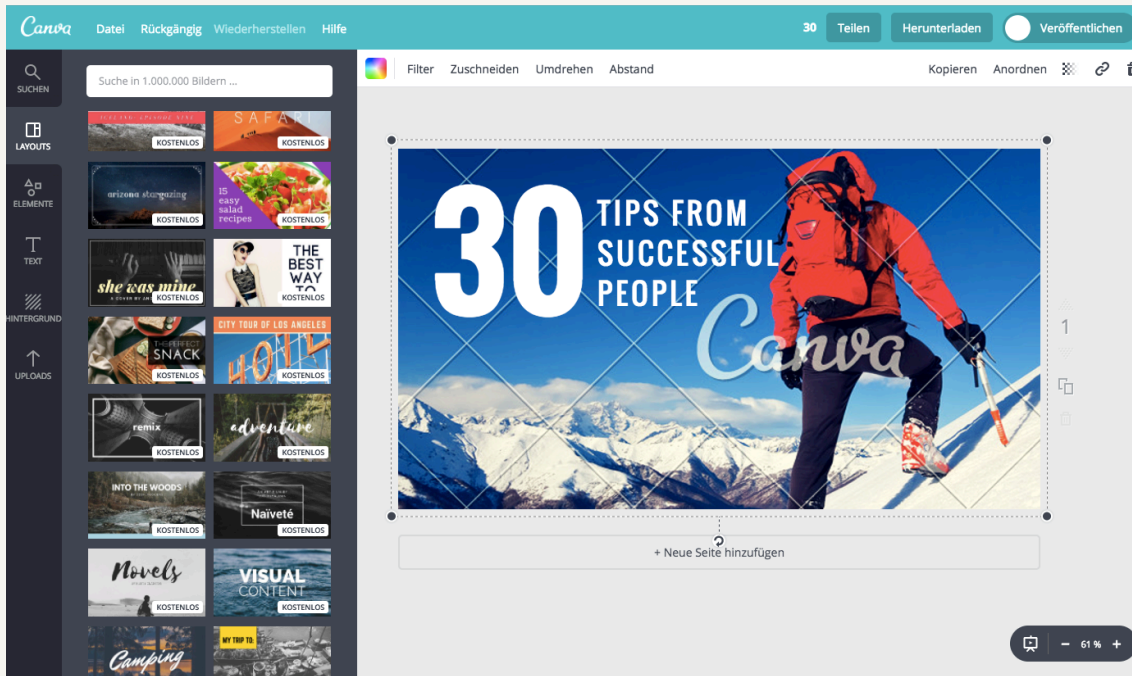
Canva Datei Rückgängig Wiederherstellen Hilfe 30 Teilen Herunterladen Veröffentlichen

SUCHEN
LAYOUTS
ELEMENTE
TEXT
HINTERGRUND
UPLOADS

Suche in 1.000.000 Bildern ...

Filter Zuschneiden Umdrehen Abstand Kopieren Anordnen

SAFARI KOSTENLOS
KOSTENLOS
arizona stargazing KOSTENLOS
15 easy salad recipes KOSTENLOS
she was mine KOSTENLOS
THE BEST WAY TO KOSTENLOS
THE PERFECT SNACK KOSTENLOS
CITY TOUR OF LOS ANGELES HOTEL KOSTENLOS
remix KOSTENLOS
adventure KOSTENLOS
INTO THE WOODS KOSTENLOS
Naïveté KOSTENLOS
Novels KOSTENLOS
VISUAL CONTENT KOSTENLOS
Camping
MY TRIP TO:

30 TIPS FROM SUCCESSFUL PEOPLE
Canva

1

+ Neue Seite hinzufügen

− 61 % +